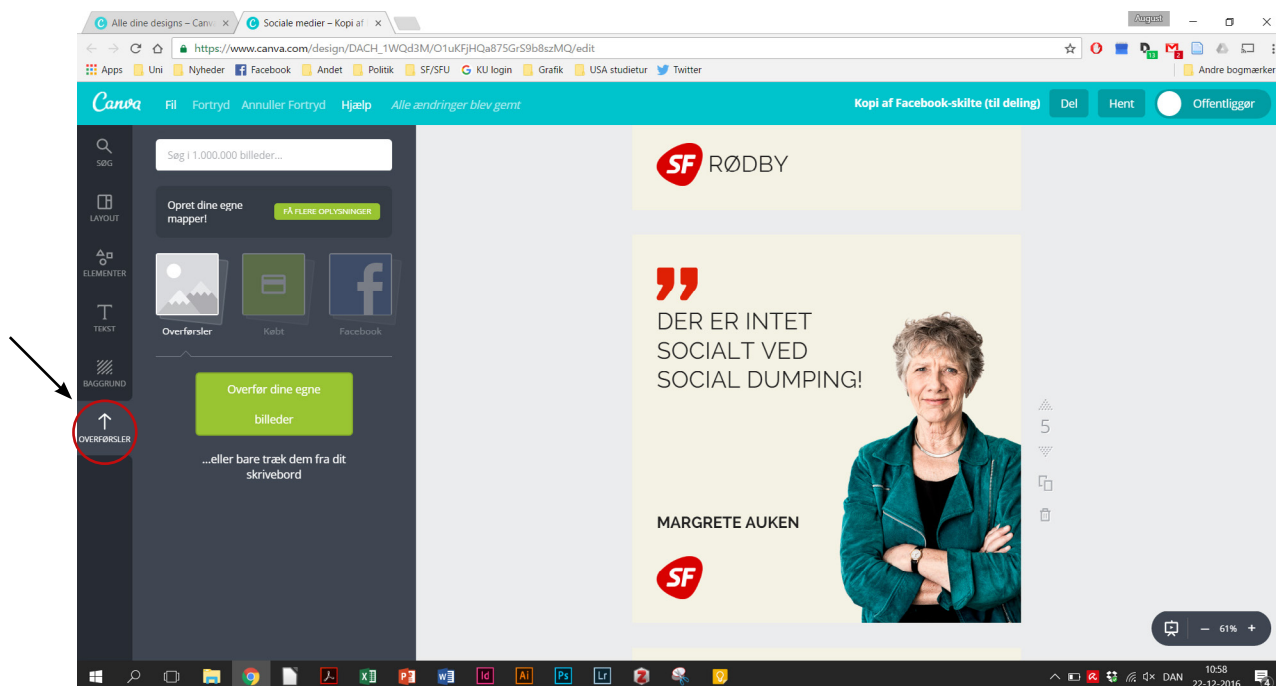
Alle dine designs – Canva ×
Sociale medier – Kopi af ×
August
https://www.canva.com/design/DACH_1WQd3M/O1uKFjHQa875GrS9b8szMQ/edit
Apps Uni Nyheder Facebook Andet Politik SF/SFU KU login Grafik USA studietur Twitter Andre bogmærker
Canva Fil Fortryd Annuller Fortryd Hjælp Alle ændringer blev gemt
Kopi af Facebook-skilte (til deling) Del Hent Offentliggør
SØG
LAYOUT
ELEMENTER
TEKST
BAGGRUND
OVERFØRSLER
Søg i 1.000.000 billeder...
Opret dine egne mapper!
FÅ FLERE OPLYSNINGER
Overførsler Købt Facebook
Overfør dine egne billeder
...eller bare træk dem fra dit skrivebord
SF RØDBY
DER ER INTET SOCIALT VED SOCIAL DUMPING!
MARGRETE AUKEN
SF
5
61%
DAN 10:58 22-12-2016